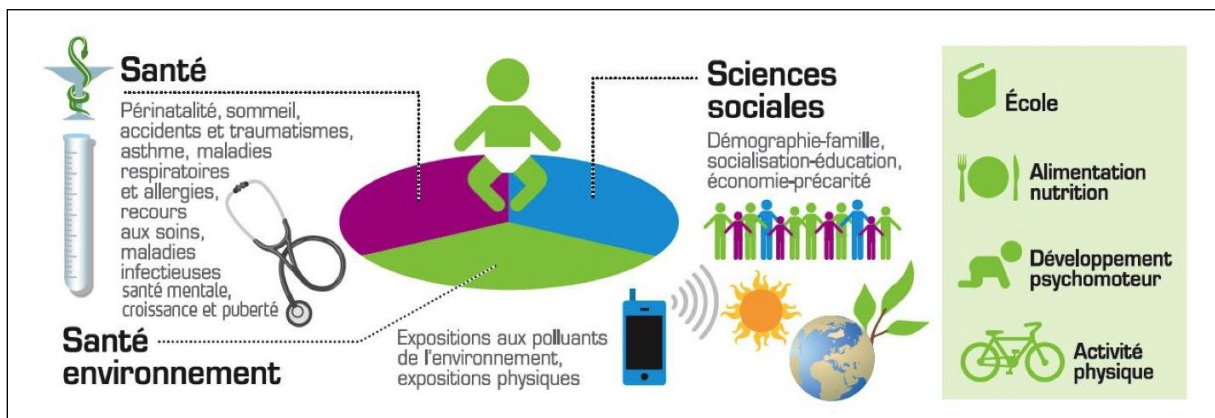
Santé

Périnatalité, sommeil, accidents et traumatismes, asthme, maladies respiratoires et allergies, recours aux soins, maladies infectieuses santé mentale, croissance et puberté

Sciences sociales

Démographie-famille, socialisation-éducation, économie-précarité

Santé environnement

Expositions aux polluants de l'environnement, expositions physiques

École

Alimentation nutrition

Développement psychomoteur

Activité physique